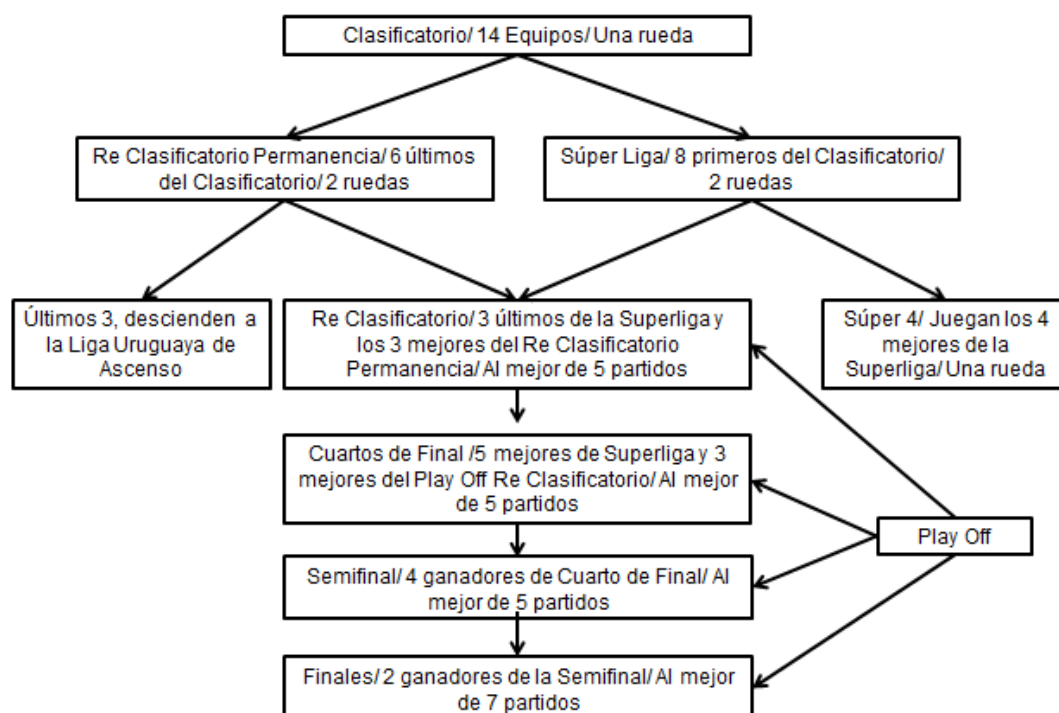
Clasificatorio/ 14 Equipos/ Una rueda

Re Clasificatorio Permanencia/ 6 últimos del Clasificatorio/ 2 ruedas

Súper Liga/ 8 primeros del Clasificatorio/ 2 ruedas

Últimos 3, descienden a la Liga Uruguaya de Ascenso

Re Clasificatorio/ 3 últimos de la Superliga y los 3 mejores del Re Clasificatorio Permanencia/ Al mejor de 5 partidos

Súper 4/ Juegan los 4 mejores de la Superliga/ Una rueda

Cuartos de Final /5 mejores de Superliga y 3 mejores del Play Off Re Clasificatorio/ Al mejor de 5 partidos

Play Off

Semifinal/ 4 ganadores de Cuarto de Final/ Al mejor de 5 partidos

Finales/ 2 ganadores de la Semifinal/ Al mejor de 7 partidos